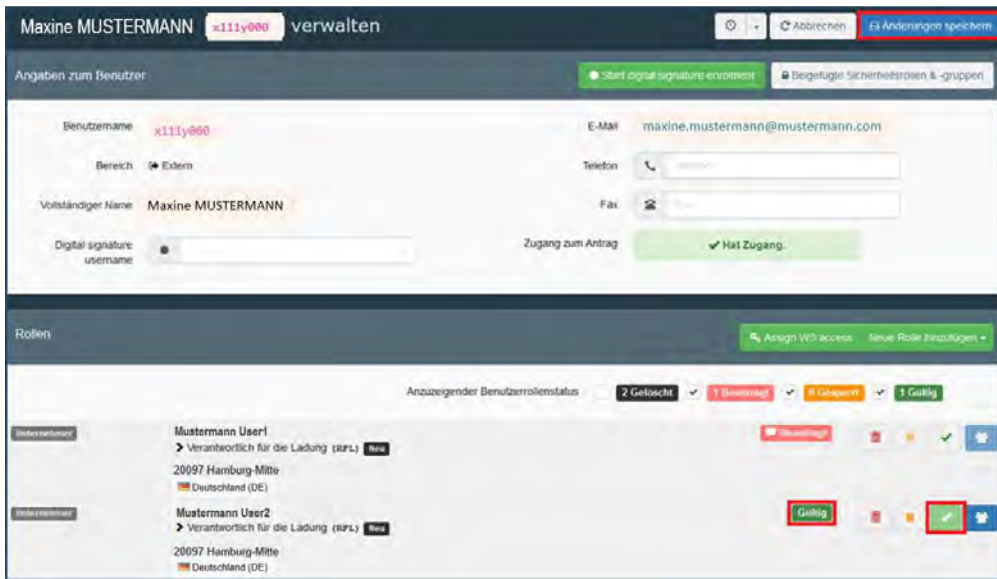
Maxine MUSTERMANN x111y000 verwalten

C Abbrechen

Änderungen speichern

Angaben zum Benutzer

Start digital signature enrolment

Beigefügte Sicherheitsrollen & -gruppen

Benutzername x111y000

Bereich Extern

Vollständiger Name Maxine MUSTERMANN

Digital signature username

E-Mail maxine.mustermann@mustermann.com

Telefon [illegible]

Fax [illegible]

Zugang zum Antrag ✔ Hat Zugang.

Rollen

Assign WS access

Neue Rolle hinzufügen

Anzuzeigender Benutzerrollenstatus 2 Gelöscht 1 Beantragt 0 Gesperrt 1 Gültig

Unternehmer

Mustermann User1

> Verantwortlich für die Ladung (RFL) Neu

20097 Hamburg-Mitte

Deutschland (DE)

Beantragt

Unternehmer

Mustermann User2

> Verantwortlich für die Ladung (RFL) Neu

20097 Hamburg-Mitte

Deutschland (DE)

Gültig